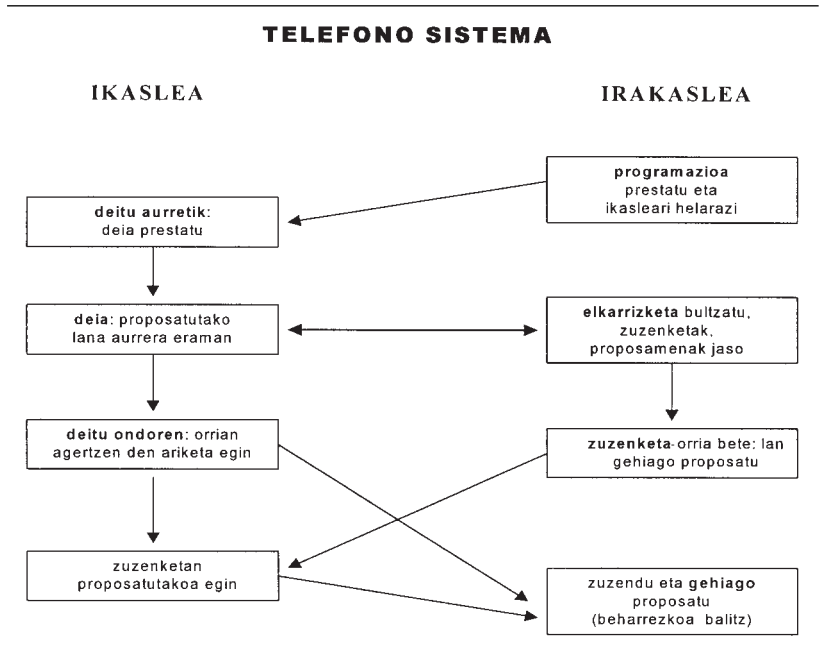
TELEFONO SISTEMA

IKASLEA

IRAKASLEA

programazioa prestatu eta ikasleari helarazi

deitu aurretik: deia prestatu

deia: proposatutako lana aurrera eraman

elkarrizketa bultzatu, zuzenketak, proposamenak jaso

deitu ondoren: orrian agertzen den ariketa egin

zuzenketa-orria bete: lan gehiago proposatu

zuzenketan proposatutakoa egin

zuzendu eta gehiago proposatu (beharrezkoa balitz)